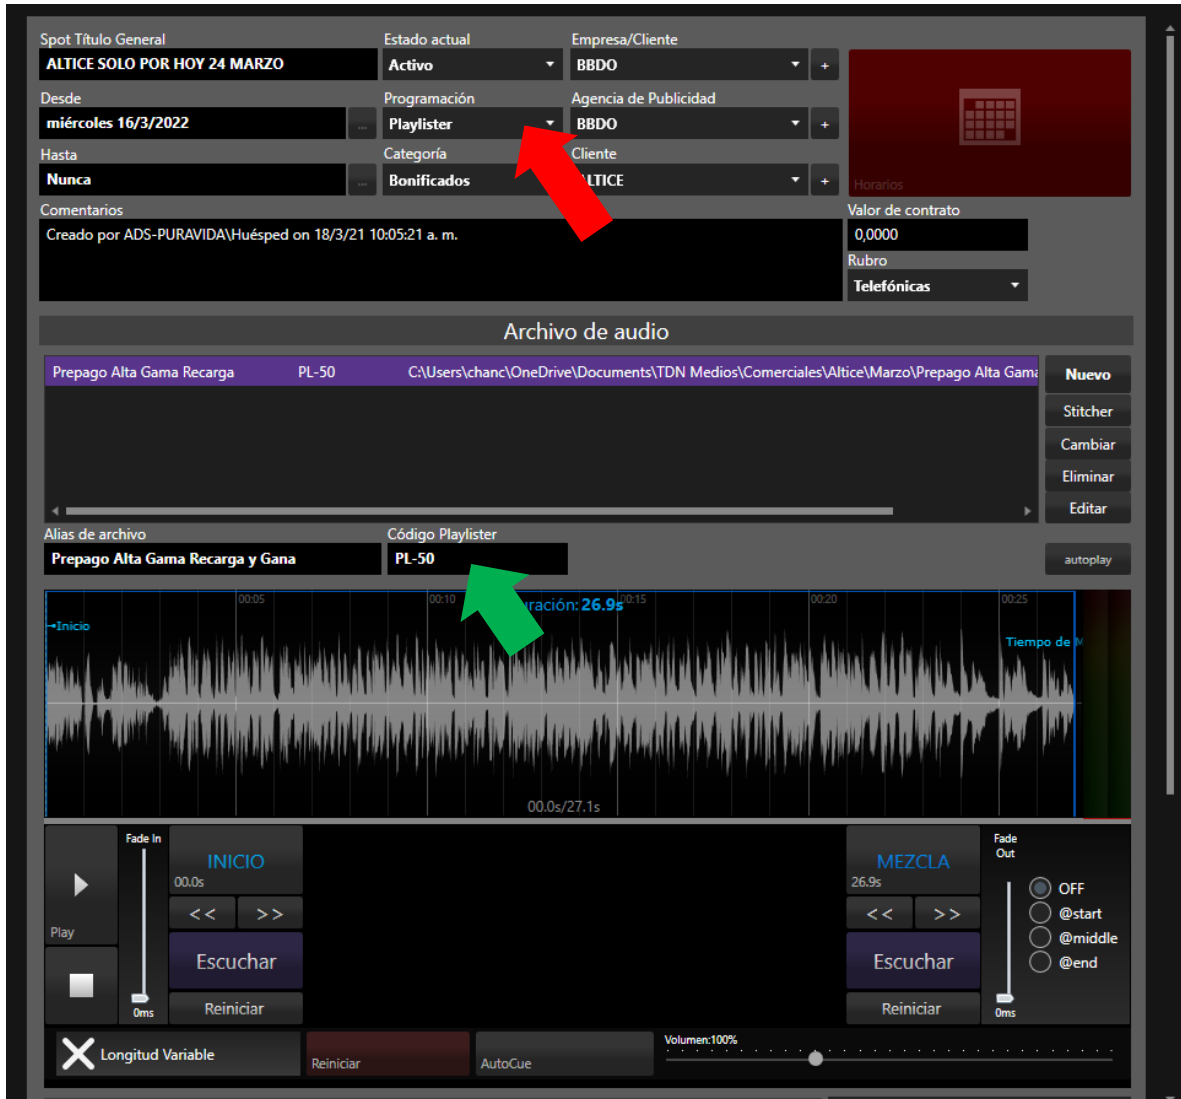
Spot Título General
ALTICE SOLO POR HOY 24 MARZO
Estado actual
Activo
Empresa/Cliente
BBDO
+
Desde
miércoles 16/3/2022
...
Programación
Playlister
Agencia de Publicidad
BBDO
+
Hasta
Nunca
...
Categoría
Bonificados
Cliente
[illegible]LTICE
+
Horarios
Comentarios
Creado por ADS-PURAVIDA\Huésped on 18/3/21 10:05:21 a. m.
Valor de contrato
0,0000
Rubro
Telefónicas

Archivo de audio

| Prepago Alta Gama Recarga | PL-50 | C:\Users\chanc\OneDrive\Documents\TDN Medios\Comerciales\Altice\Marzo\Prepago Alta Gam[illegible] |
|---|---|---|

Nuevo
Stitcher
Cambiar
Eliminar
Editar

Alias de archivo
Prepago Alta Gama Recarga y Gana
Código Playlister
PL-50
autoplay

00:05 00:10 00:15 00:20 00:25
Inicio
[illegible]ración: 26.9s
Tiempo de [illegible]
00.0s/27.1s

Play
Fade In
0ms
INICIO
00.0s
<< >>
Escuchar
Reiniciar
MEZCLA
26.9s
<< >>
Escuchar
Reiniciar
Fade Out
0ms
OFF
@start
@middle
@end

Longitud Variable
Reiniciar
AutoCue
Volumen:100%